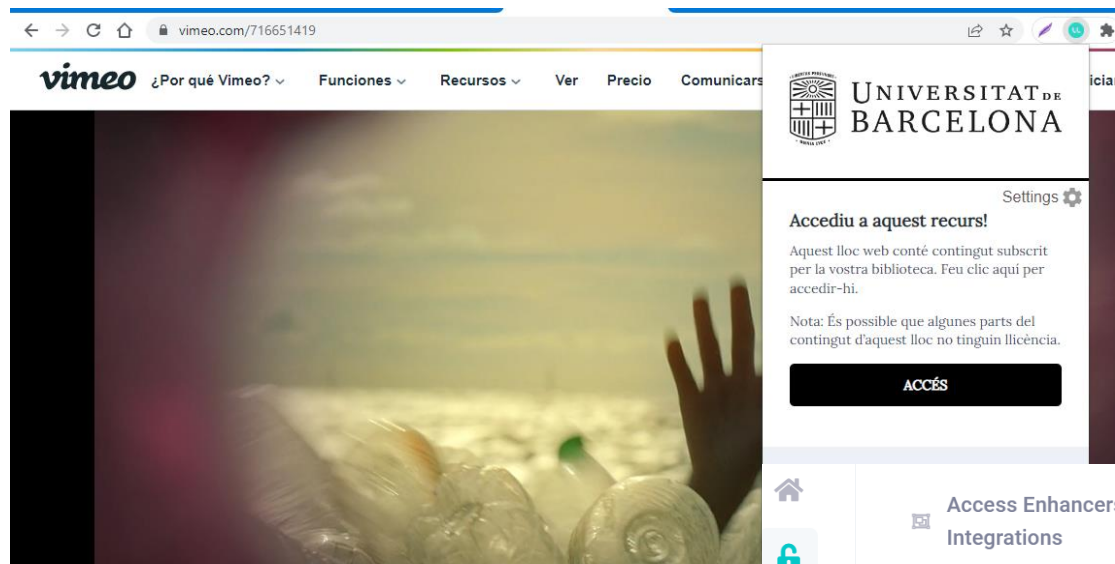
vimeo.com/716651419

vimeo ¿Por qué Vimeo? Funciones Recursos Ver Precio Comunicars

UNIVERSITAT DE BARCELONA

Settings

Accediu a aquest recurs!

Aquest lloc web conté contingut subscrit per la vostra biblioteca. Feu clic aquí per accedir-hi.

Nota: És possible que algunes parts del contingut d'aquest lloc no tinguin llicència.

ACCÉS

Access Enhancer

Integrations